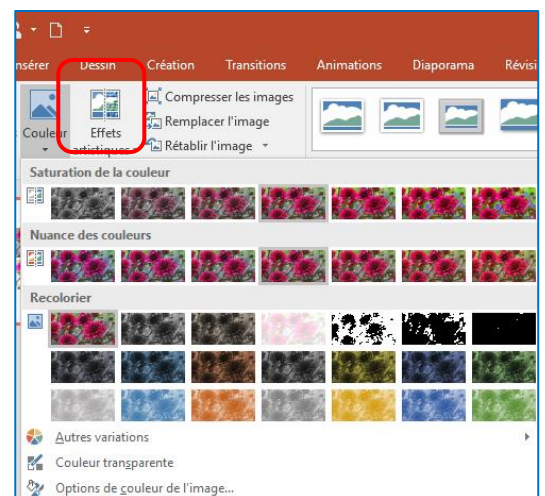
nsérer Dessin Création Transitions Animations Diaporama Révisi

Couleur

Effets artistiques

Compresser les images

Remplacer l'image

Rétablir l'image

Saturation de la couleur

Nuance des couleurs

Recolorier

Autres variations

Couleur transparente

Options de couleur de l'image...